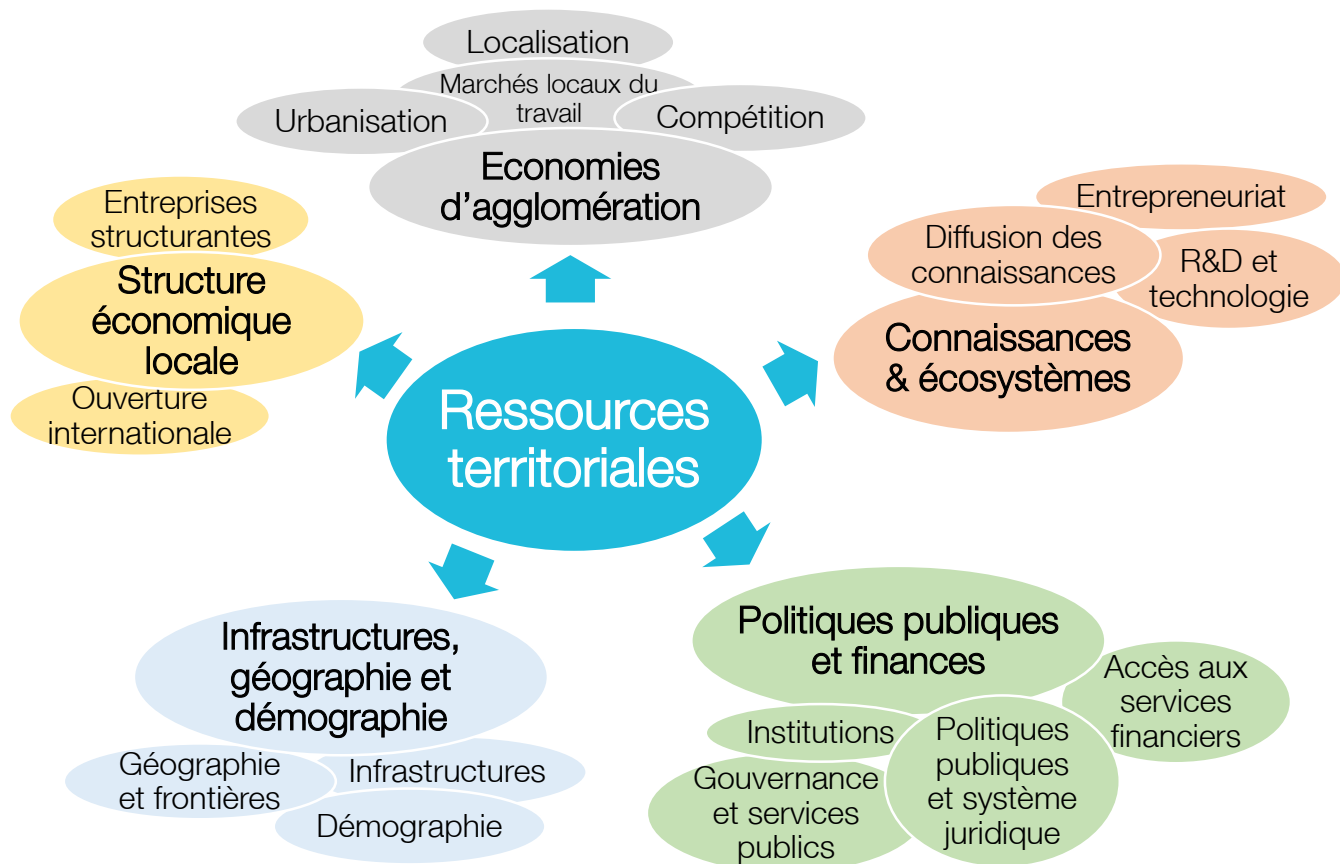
Localisation

Marchés locaux du travail

Urbanisation

Compétition

Economies d’agglomération

Entreprises structurantes

Structure économique locale

Ouverture internationale

Entrepreneuriat

Diffusion des connaissances

R&D et technologie

Connaissances & écosystèmes

Ressources territoriales

Infrastructures, géographie et démographie

Géographie et frontières

Infrastructures

Démographie

Politiques publiques et finances

Accès aux services financiers

Institutions

Politiques publiques et système juridique

Gouvernance et services publics